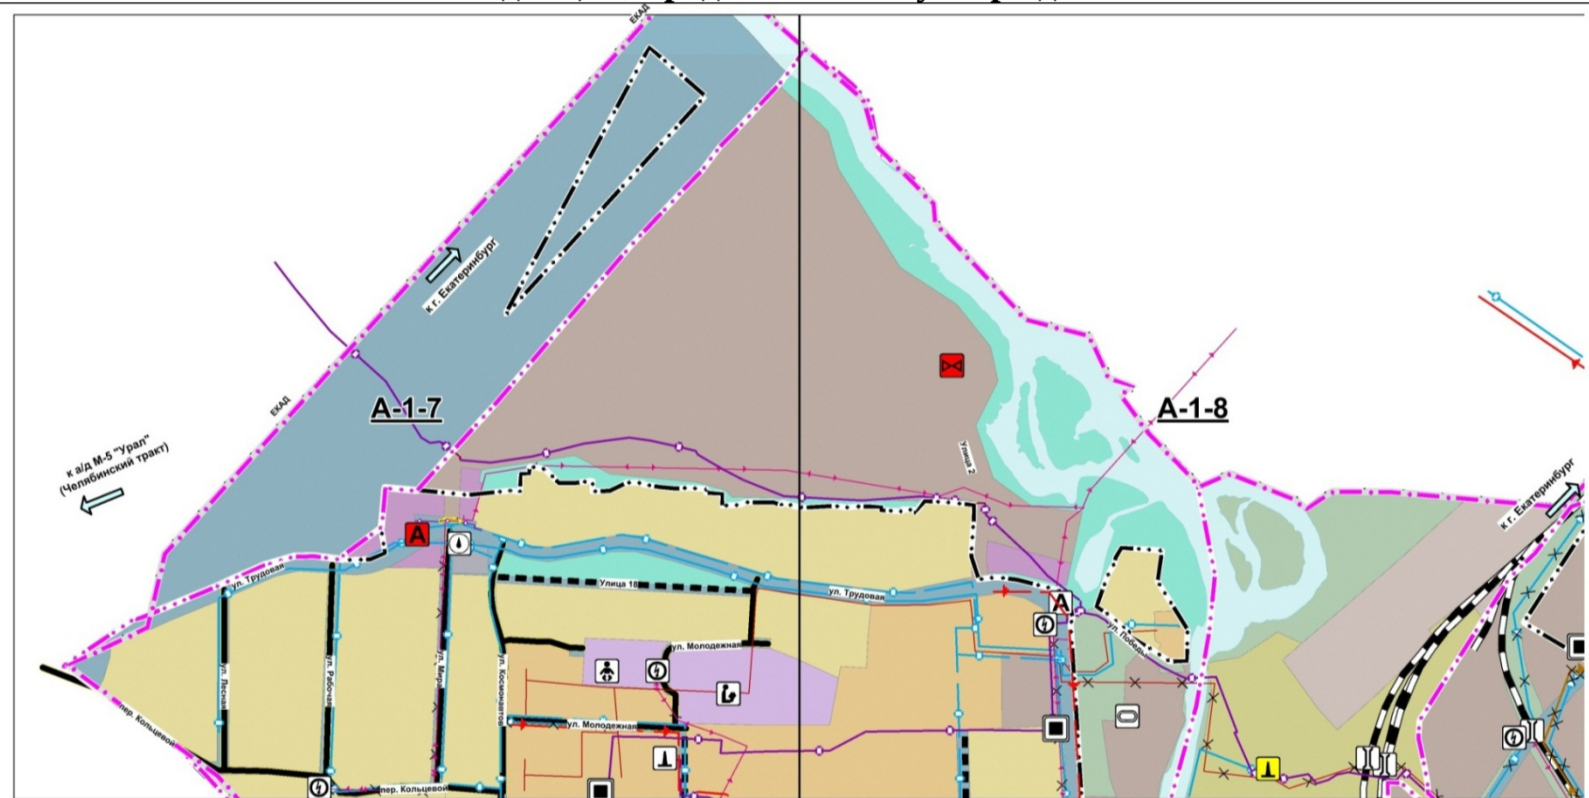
ЕКАД
к г. Екатеринбург
ЕКАД
А-1-7
А-1-8
к а/д М-5 "Урал" (Челябинский тракт)
Улица 2
к г. Екатеринбург
ул. Трудовая
Улица 18
ул. Трудовая
ул. Победы
ул. Молодежная
ул. Молодежная
ул. Лесная
ул. Рабочая
ул. Мира
ул. Космонавтов
пер. Кольцевой
пер. Кольцевой